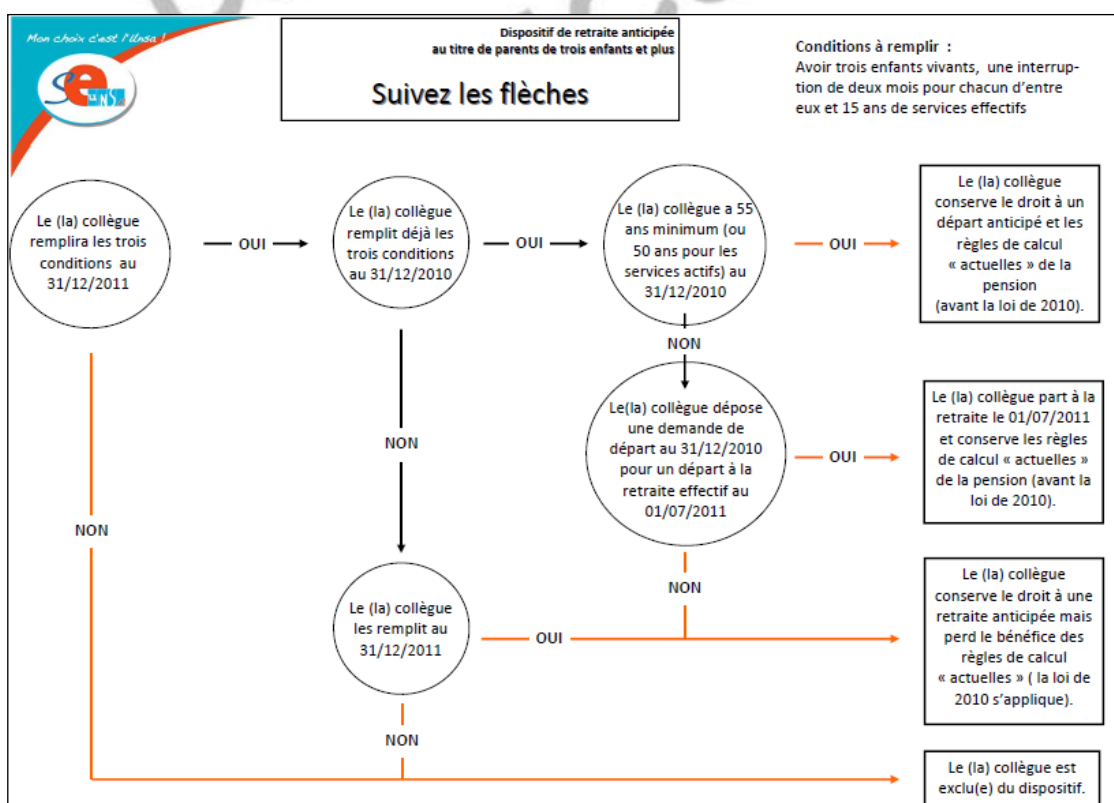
Mon choix c'est l'Unsa !

Dispositif de retraite anticipée au titre de parents de trois enfants et plus

Suivez les flèches

Conditions à remplir :
Avoir trois enfants vivants, une interruption de deux mois pour chacun d'entre eux et 15 ans de services effectifs

Le (la) collègue remplira les trois conditions au 31/12/2011

OUI

Le (la) collègue remplit déjà les trois conditions au 31/12/2010

OUI

Le (la) collègue a 55 ans minimum (ou 50 ans pour les services actifs) au 31/12/2010

OUI

Le (la) collègue conserve le droit à un départ anticipé et les règles de calcul « actuelles » de la pension (avant la loi de 2010).

NON

Le(la) collègue dépose une demande de départ au 31/12/2010 pour un départ à la retraite effectif au 01/07/2011

OUI

Le (la) collègue part à la retraite le 01/07/2011 et conserve les règles de calcul « actuelles » de la pension (avant la loi de 2010).

NON

NON

NON

Le (la) collègue les remplit au 31/12/2011

OUI

Le (la) collègue conserve le droit à une retraite anticipée mais perd le bénéfice des règles de calcul « actuelles » ( la loi de 2010 s'applique).

NON

Le (la) collègue est exclu(e) du dispositif.